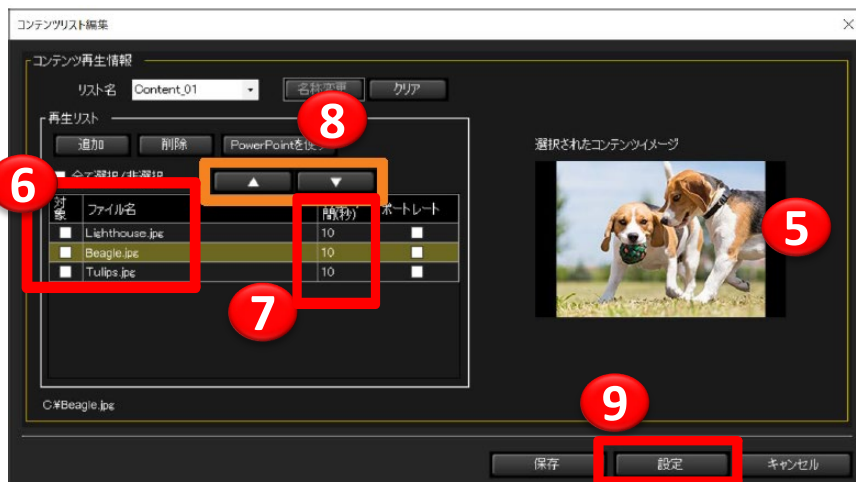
コンテンツリスト編集

コンテンツ再生情報

リスト名 Content_01

名称変更 クリア

8

再生リスト

追加 削除 PowerPointを使

6

全て選択/非選択

▲ ▼

| 対象 | ファイル名 | 間(秒) | ポートレート |
|---|---|---|---|
| | Lighthouse.jpg | 10 | |
| | Beagle.jpg | 10 | |
| | Tulips.jpg | 10 | |

7

選択されたコンテンツイメージ

5

C:¥Beagle.jpg

9

保存 設定 キャンセル